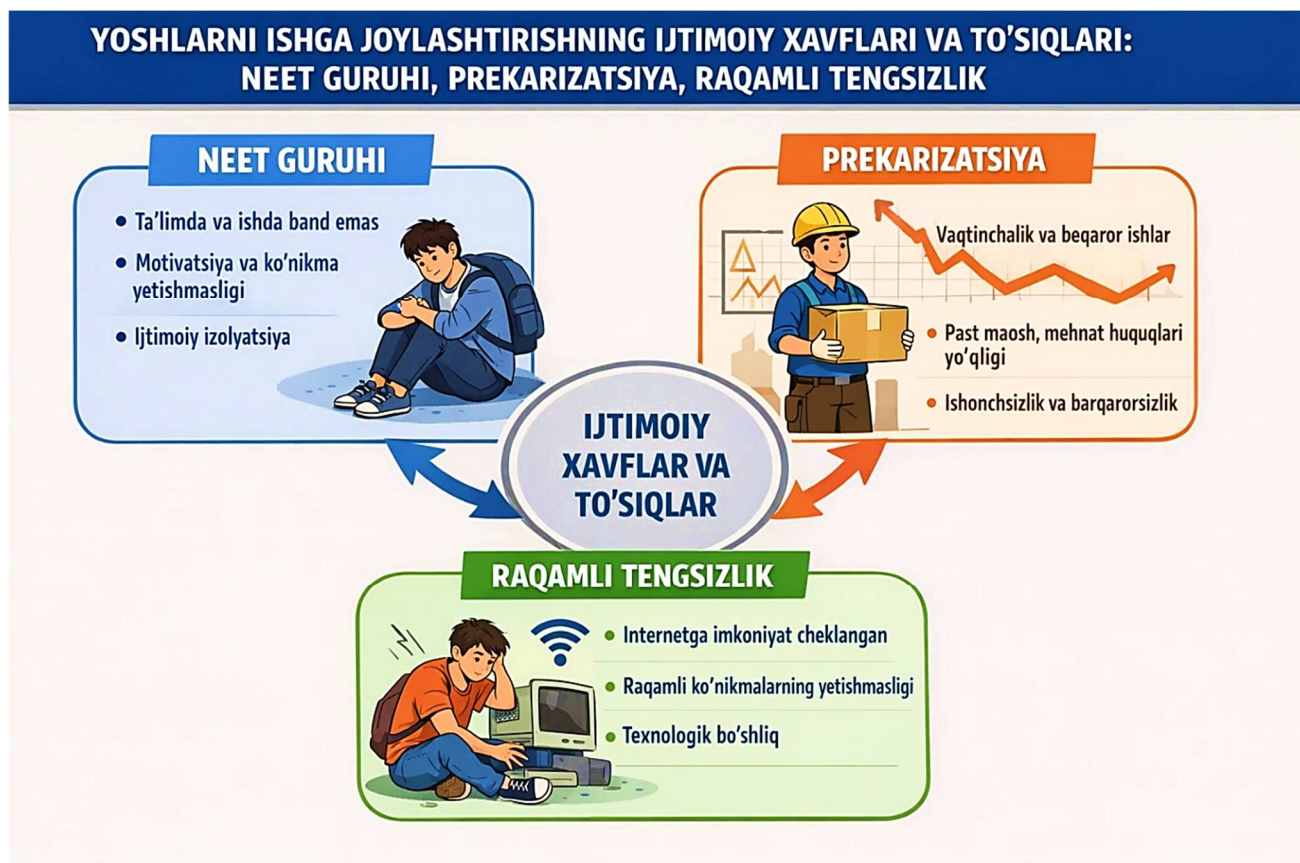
YOSHLARNI ISHGA JOYLASHTIRISHNING IJTIMOIY XAVFLARI VA TO'SIQLARI: NEET GURUHI, PREKARIZATSIYA, RAQAMLI TENGSIZLIK

NEET GURUHI

- Ta'limda va ishda band emas
- Motivatsiya va ko'nikma yetishmasligi
- Ijtimoiy izolyatsiya

PREKARIZATSIYA

Vaqtinchalik va beqaror ishlar

- Past maosh, mehnat huquqlari yo'qligi
- Ishonchsizlik va barqarorsizlik

IJTIMOIY XAVFLAR VA TO'SIQLAR

RAQAMLI TENGSIZLIK

- Internetga imkoniyat cheklangan
- Raqamli ko'nikmalarning yetishmasligi
- Texnologik bo'shliq